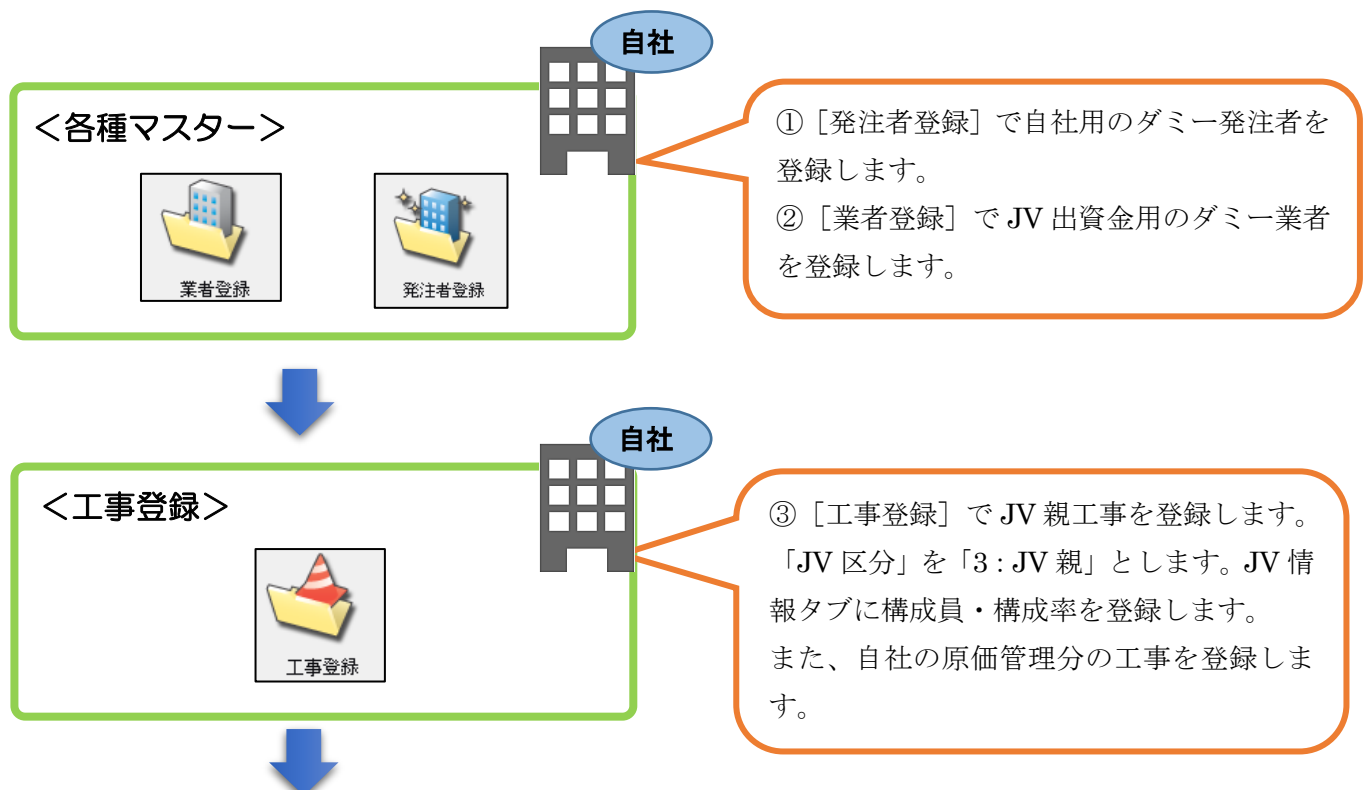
自社

＜各種マスター＞

業者登録

発注者登録

①［発注者登録］で自社用のダミー発注者を登録します。
②［業者登録］で JV 出資金用のダミー業者を登録します。

自社

＜工事登録＞

工事登録

③［工事登録］で JV 親工事を登録します。「JV 区分」を「3 : JV 親」とします。JV 情報タブに構成員・構成率を登録します。
また、自社の原価管理分の工事を登録します。